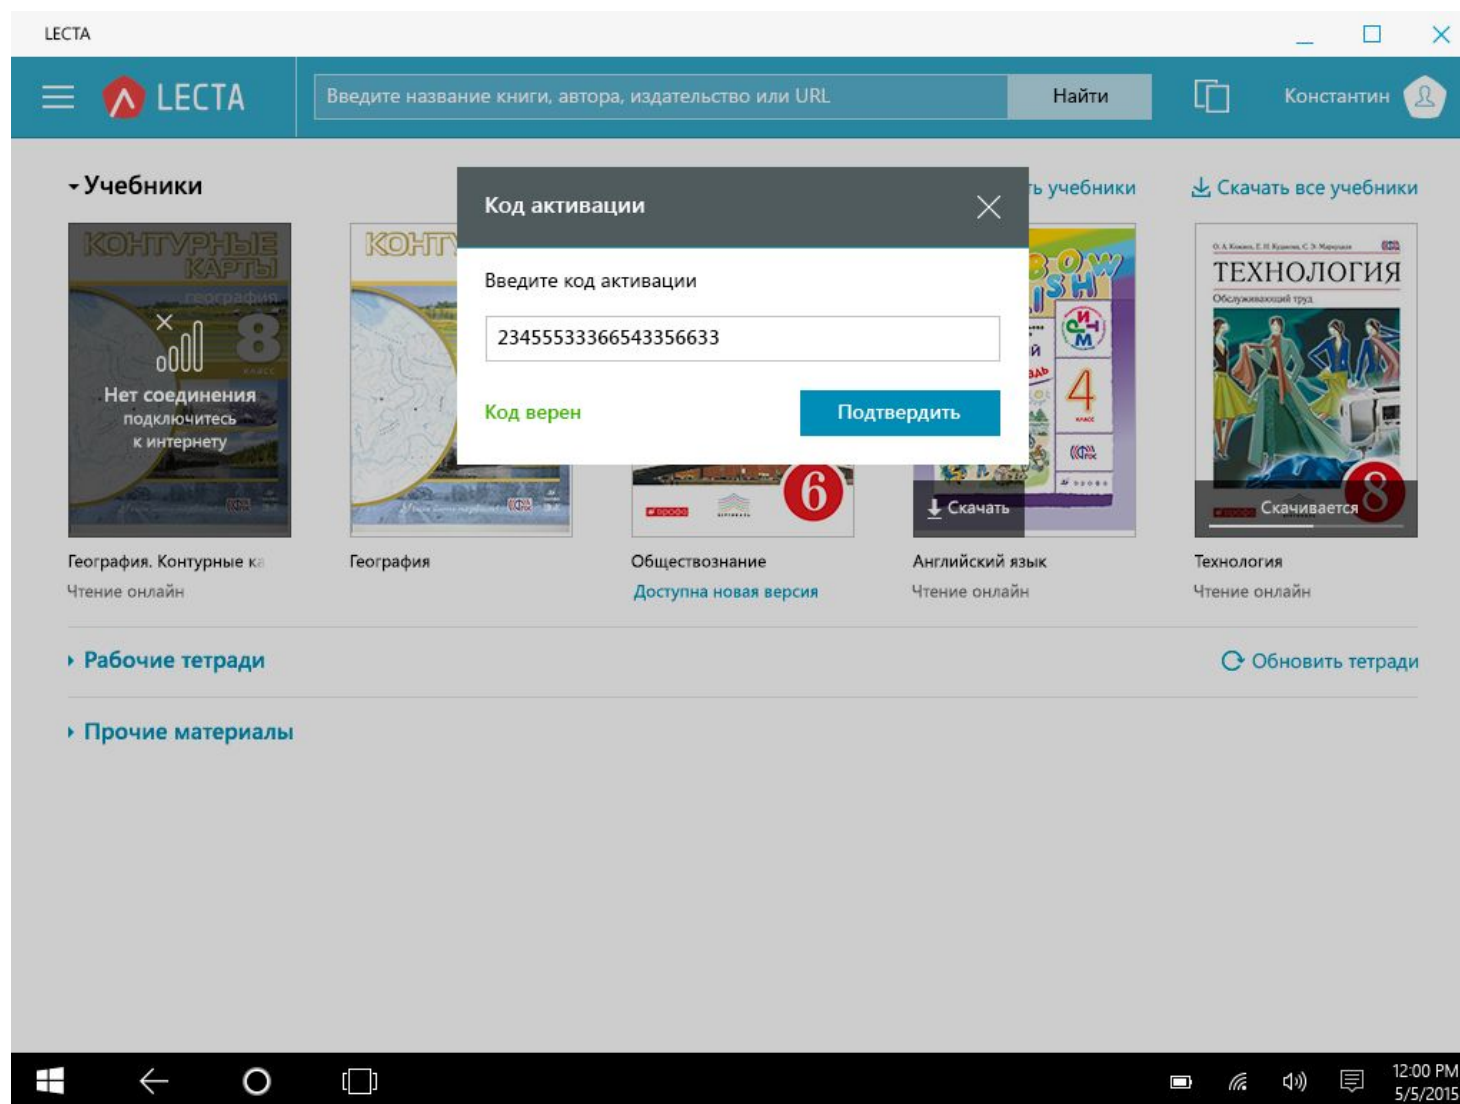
LECTA

LECTA

Введите название книги, автора, издательство или URL

Найти

Константин

Учебники

ь учебники

Скачать все учебники

Код активации

Введите код активации

23455533366543356633

Код верен

Подтвердить

КОНТУРНЫЕ КАРТЫ

география

8

Нет соединения
подключитесь
к интернету

КОНТУ

6

4

Скачать

ТЕХНОЛОГИЯ

Обслуживающий труд

8

Скачивается

География. Контурные к

Чтение онлайн

География

Обществознание

Доступна новая версия

Английский язык

Чтение онлайн

Технология

Чтение онлайн

Рабочие тетради

Обновить тетради

Прочие материалы

12:00 PM
5/5/2015